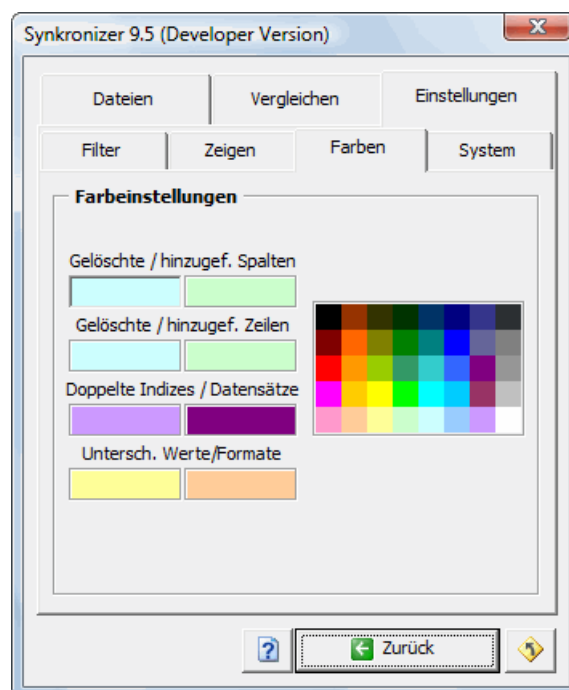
Synkronizer 9.5 (Developer Version)

Dateien | Vergleichen | Einstellungen

Filter | Zeigen | Farben | System

Farbeinstellungen

Gelöschte / hinzugef. Spalten

Gelöschte / hinzugef. Zeilen

Doppelte Indizes / Datensätze

Untersch. Werte/Formate

?

Zurück